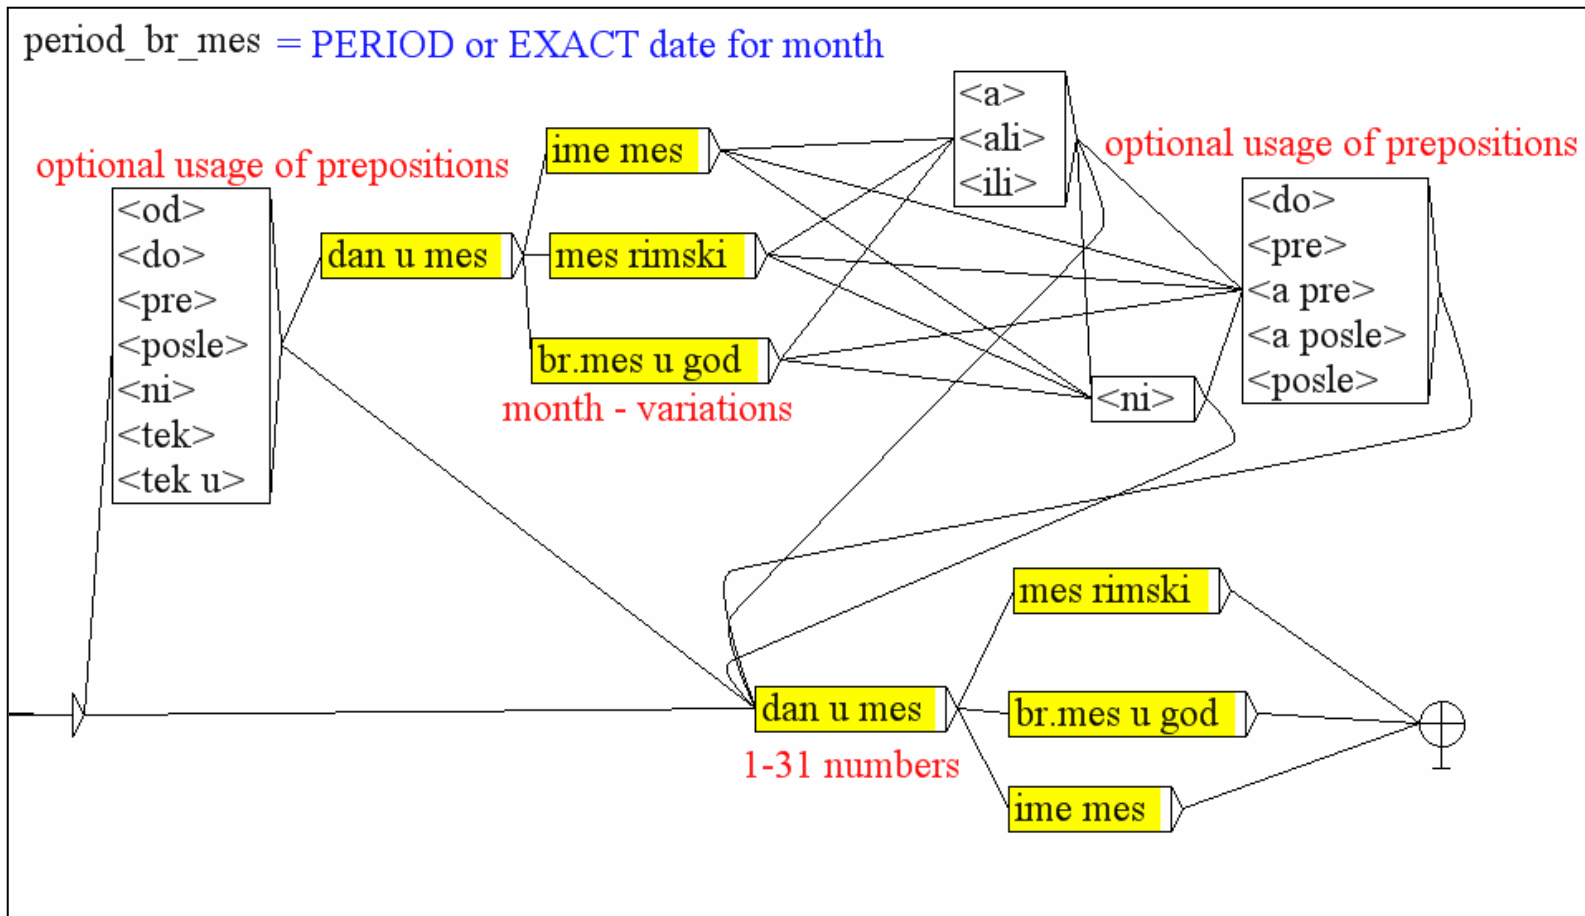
period_br_mes = PERIOD or EXACT date for month

optional usage of prepositions

<od>
<do>
<pre>
<posle>
<ni>
<tek>
<tek u>

dan u mes

ime mes

mes rimski

br.mes u god

month - variations

<a>
<ali>
<ili>

optional usage of prepositions

<do>
<pre>
<a pre>
<a posle>
<posle>

<ni>

mes rimski

dan u mes

br.mes u god

1-31 numbers

ime mes